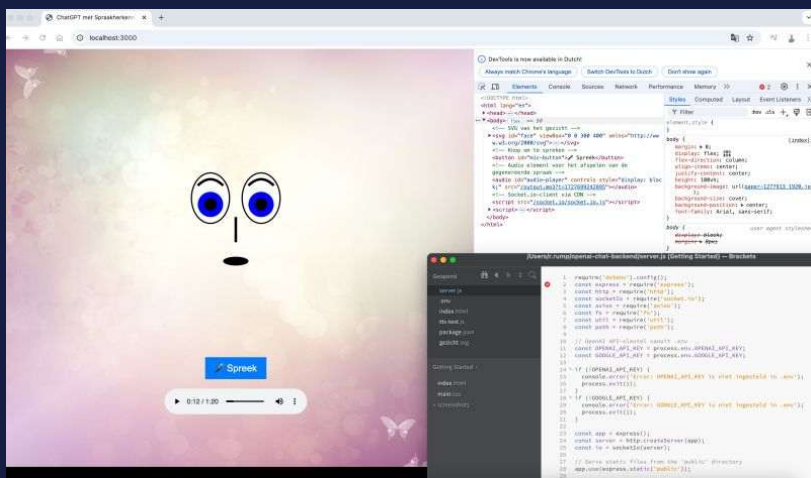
ChatGPT met Spraakherkenn ×
localhost:3000

🎤 Spreek

▶ 0:12 / 1:20

DevTools is now available in Dutch!
Always match Chrome's language | Switch DevTools to Dutch | Don't show again

Elements Console Sources Network Performance Memory »
Styles Computed Layout Event Listeners

<!DOCTYPE html>
<html lang="en">
▸ <head> ··· </head>
▾ <body> flex == $0
<!-- SVG van het gezicht -->
▸ <svg id="face" viewBox="0 0 300 400" xmlns="http://www.w3.org/2000/svg"> ··· </svg>
<!-- Knop om te spreken -->
<button id="mic-button">🎤 Spreek</button>
<!-- Audio element voor het afspelen van de gegenereerde spraak -->
<audio id="audio-player" controls style="display: block;" src="/output.mp3?t=1727898242806"></audio>
<!-- Socket.io-client via CDN -->
<script src="/socket.io/socket.io.js"></script>
▸ <script> ··· </script>
</body>
</html>

element.style {
}
body {
margin: ▸ 0;
display: flex;
flex-direction: column;
align-items: center;
justify-content: center;
height: 100vh;
background-image: url(gezer-1277913_1920.jpg);
background-size: cover;
background-position: ▸ center;
font-family: Arial, sans-serif;
}
body {
display: block;
margin: ▸ 8px;
}
user agent stylesheet

/Users/jr.rump/openai-chat-backend/server.js (Getting Started) — Brackets

server.js
.env
index.html
tts-test.js
package.json
gezicht.svg

Getting Started
index.html
main.css
screenshots

1 require('dotenv').config();
2 const express = require('express');
3 const http = require('http');
4 const socketIo = require('socket.io');
5 const axios = require('axios');
6 const fs = require('fs');
7 const util = require('util');
8 const path = require('path');

10 // OpenAI API-sleutel vanuit .env
11 const OPENAI_API_KEY = process.env.OPENAI_API_KEY;
12 const GOOGLE_API_KEY = process.env.GOOGLE_API_KEY;

14 if (!OPENAI_API_KEY) {
15 console.error('Error: OPENAI_API_KEY is niet ingesteld in .env');
16 process.exit(1);
17 }
18 if (!GOOGLE_API_KEY) {
19 console.error('Error: GOOGLE_API_KEY is niet ingesteld in .env');
20 process.exit(1);
21 }

23 const app = express();
24 const server = http.createServer(app);
25 const io = socketIo(server);

27 // Serve static files from the 'public' directory
28 app.use(express.static('public'));